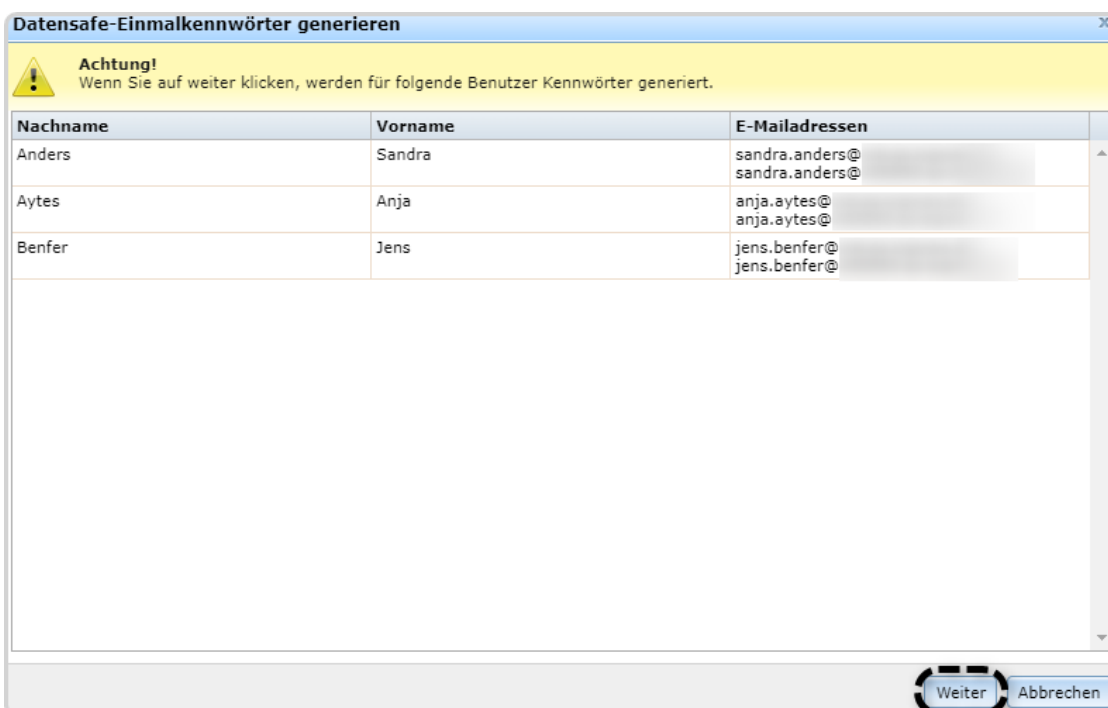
Datensafe-Einmalkennwörter generieren

Achtung!
Wenn Sie auf weiter klicken, werden für folgende Benutzer Kennwörter generiert.

| Nachname | Vorname | E-Mailadressen |
|---|---|---|
| Anders | Sandra | sandra.anders@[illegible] sandra.anders@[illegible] |
| Aytes | Anja | anja.aytes@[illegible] anja.aytes@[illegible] |
| Benfer | Jens | jens.benfer@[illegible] jens.benfer@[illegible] |

Weiter Abbrechen